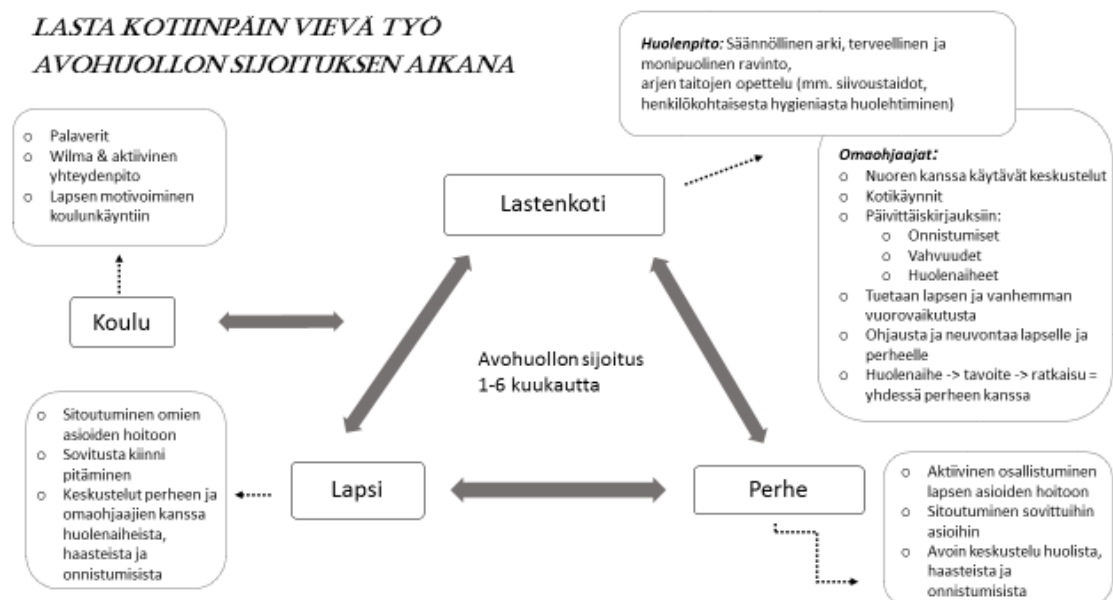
LASTA KOTIINPÄIN VIEVÄ TYÖ AVOHUOLLON SIJOITUKSEN AIKANA

**Huolenpito:** Säännöllinen arki, terveellinen ja monipuolinen ravinto, arjen taitojen opettelu (mm. siivoustaidot, henkilökohtaisesta hygieniasta huolehtiminen)

- Palaverit
- Wilma & aktiivinen yhteydenpito
- Lapsen motivoiminen koulunkäyntiin

Lastenkoti

**Omaohjaajat:**
- Nuoren kanssa käytävät keskustelut
- Kotikäynnit
- Päivittäiskirjauksiin:
  - Onnistumiset
  - Vahvuudet
  - Huolenaiheet
- Tuetaan lapsen ja vanhemman vuorovaikutusta
- Ohjausta ja neuvontaa lapselle ja perheelle
- Huolenaihe -> tavoite -> ratkaisu = yhdessä perheen kanssa

Koulu

Avohuollon sijoitus 1-6 kuukautta

- Sitoutuminen omien asioiden hoitoon
- Sovitusta kiinni pitäminen
- Keskustelut perheen ja omaohjaajien kanssa huolenaiheista, haasteista ja onnistumisista

Lapsi

Perhe

- Aktiivinen osallistuminen lapsen asioiden hoitoon
- Sitoutuminen sovittuihin asioihin
- Avoin keskustelu huolista, haasteista ja onnistumisista